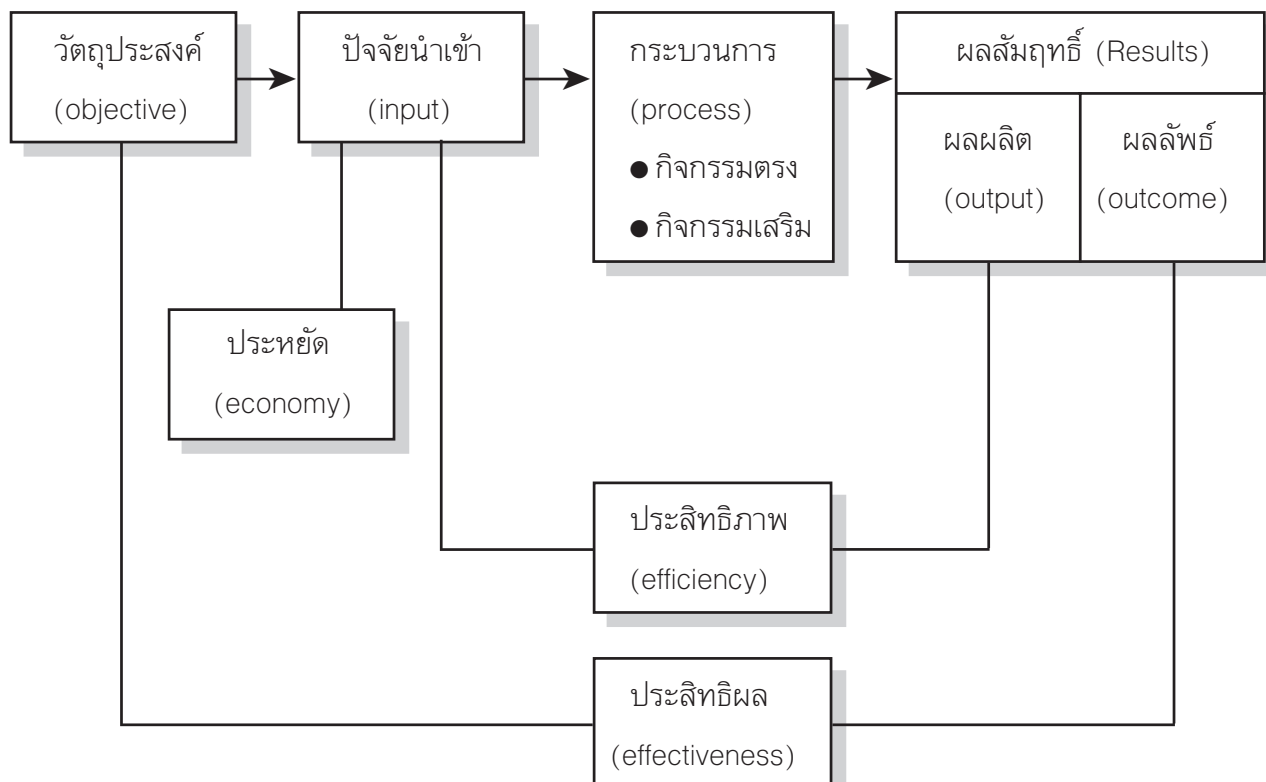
วัตถุประสงค์
(objective)

ปัจจัยนำเข้า
(input)

กระบวนการ
(process)
● กิจกรรมตรง
● กิจกรรมเสริม

ผลสัมฤทธิ์ (Results)

ผลผลิต
(output)

ผลลัพธ์
(outcome)

ประหยัด
(economy)

ประสิทธิภาพ
(efficiency)

ประสิทธิผล
(effectiveness)